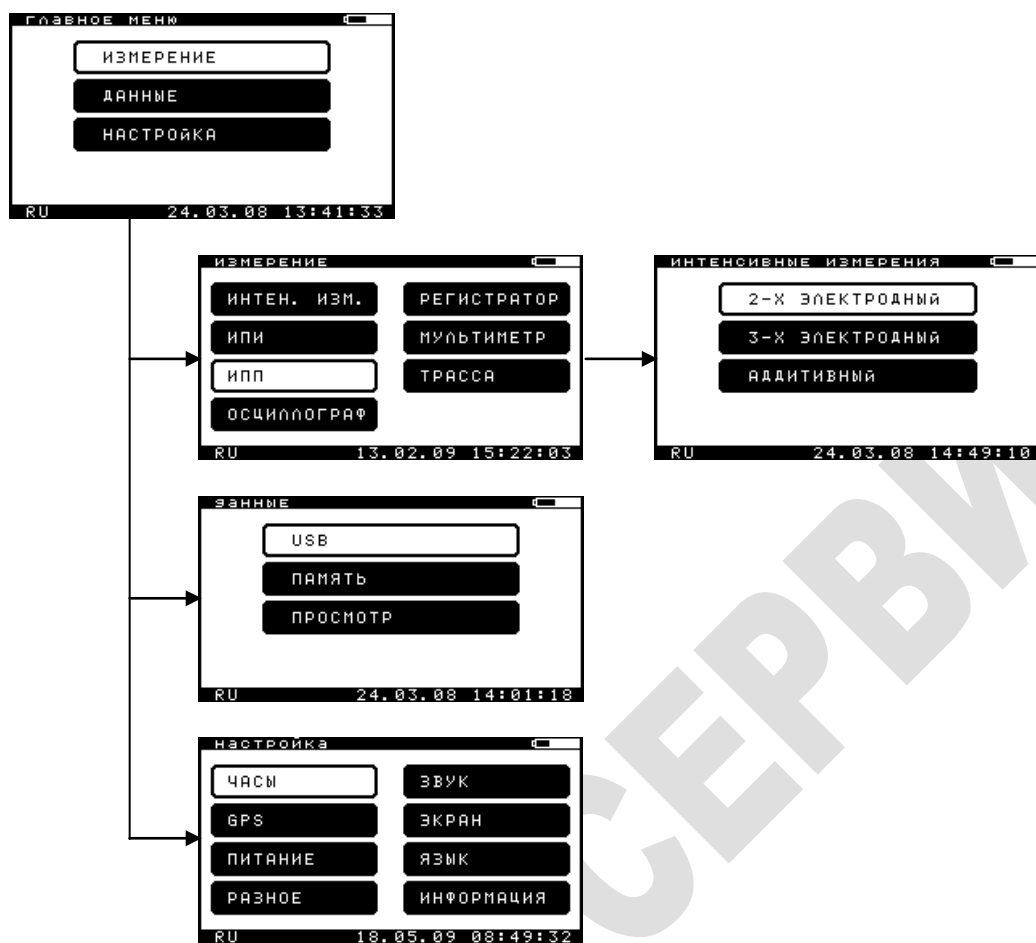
ГЛАВНОЕ МЕНЮ

ИЗМЕРЕНИЕ

ДАННЫЕ

НАСТРОЙКА

RU 24.03.08 13:41:33

ИЗМЕРЕНИЕ

ИНТЕН. ИЗМ.

ИПИ

ИПП

ОСЦИЛЛОГРАФ

РЕГИСТРАТОР

МУЛЬТИМЕТР

ТРАССА

RU 13.02.09 15:22:03

ИНТЕНСИВНЫЕ ИЗМЕРЕНИЯ

2-Х ЭЛЕКТРОДНЫЙ

3-Х ЭЛЕКТРОДНЫЙ

АДДИТИВНЫЙ

RU 24.03.08 14:49:10

ДАННЫЕ

USB

ПАМЯТЬ

ПРОСМОТР

RU 24.03.08 14:01:18

НАСТРОЙКА

ЧАСЫ

GPS

ПИТАНИЕ

РАЗНОЕ

ЗВУК

ЭКРАН

ЯЗЫК

ИНФОРМАЦИЯ

RU 18.05.09 08:49:32

СЕРВИ